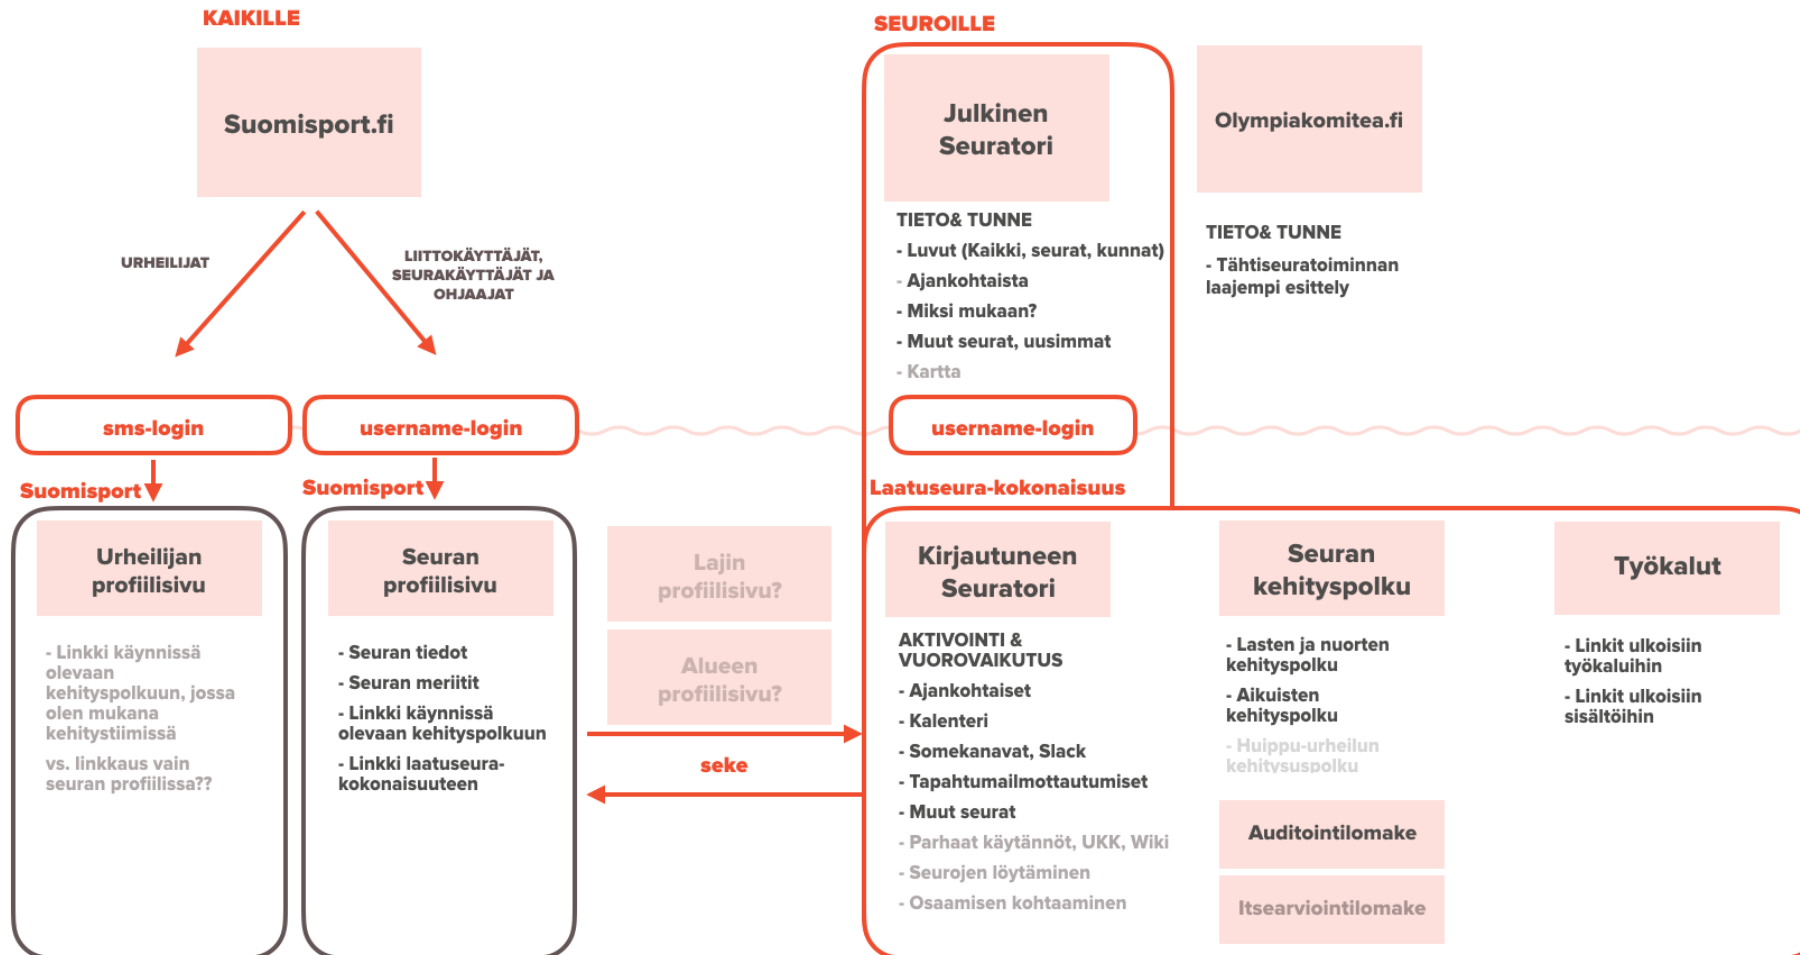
KAIKILLE

Suomisport.fi

URHEILIJAT

LIITTOKÄYTTÄJÄT, SEURAKÄYTTÄJÄT JA OHJAAJAT

sms-login

username-login

Suomisport

Suomisport

Urheilijan profiilisivu

- Linkki käynnissä olevaan kehityspolkuun, jossa olen mukana kehitystiimissä

vs. linkkaus vain seuran profiilissa??

Seuran profiilisivu

- Seuran tiedot

- Seuran meriitit

- Linkki käynnissä olevaan kehityspolkuun

- Linkki laatuseura-kokonaisuuteen

Lajin profiilisivu?

Alueen profiilisivu?

seke

SEUROILLE

Julkinen Seuratori

TIETO& TUNNE

- Luvut (Kaikki, seurat, kunnat)

- Ajankohtaista

- Miksi mukaan?

- Muut seurat, uusimmat

- Kartta

username-login

Olympiakomitea.fi

TIETO& TUNNE

- Tähtiseuratoiminnan laajempi esittely

Laatuseura-kokonaisuus

Kirjautuneen Seuratori

AKTIVOINTI & VUOROVAIKUTUS

- Ajankohtaiset

- Kalenteri

- Somekanavat, Slack

- Tapahtumailmottautumiset

- Muut seurat

- Parhaat käytännöt, UKK, Wiki

- Seurojen löytäminen

- Osaamisen kohtaaminen

Seuran kehityspolku

- Lasten ja nuorten kehityspolku

- Aikuisten kehityspolku

- Huippu-urheilun kehitysuspolku

Auditointilomake

Itsearviointilomake

Työkalut

- Linkit ulkoisiin työkaluihin

- Linkit ulkoisiin sisältöihin